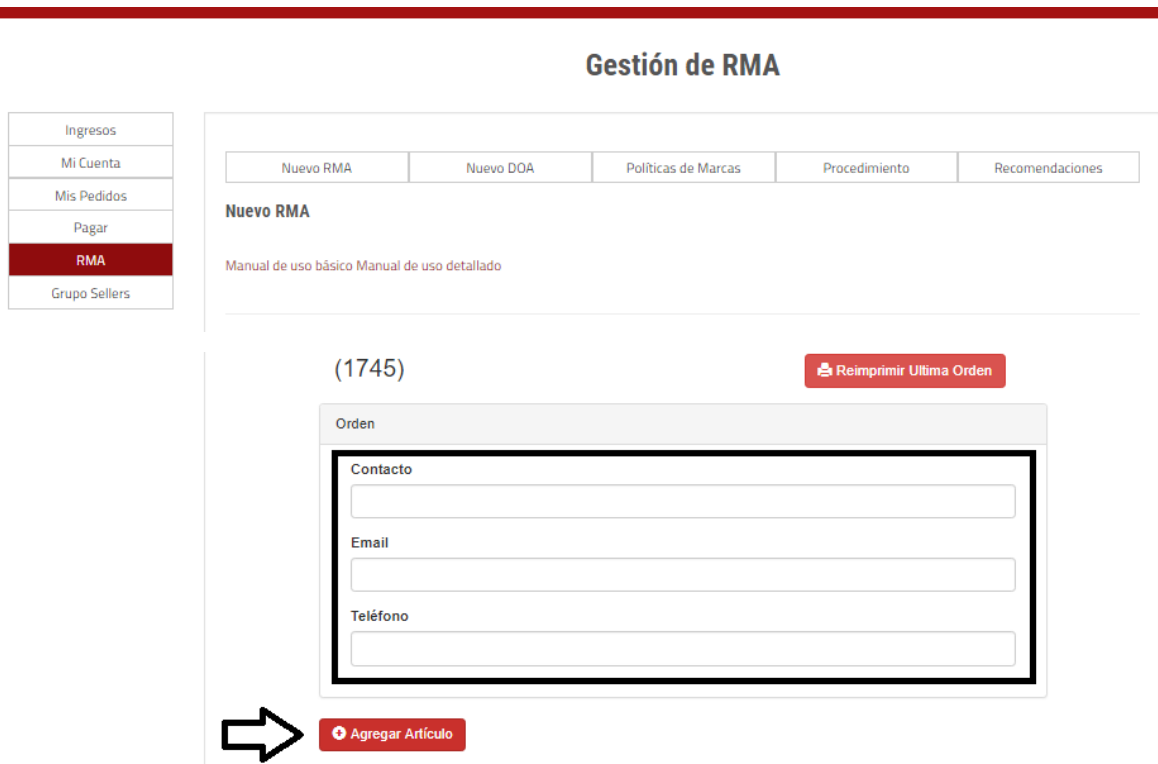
Gestión de RMA

Ingresos
Mi Cuenta
Mis Pedidos
Pagar
RMA
Grupo Sellers

Nuevo RMA | Nuevo DOA | Políticas de Marcas | Procedimiento | Recomendaciones

Nuevo RMA

Manual de uso básico Manual de uso detallado

(1745)

Reimprimir Ultima Orden

Orden

Contacto

Email

Teléfono

Agregar Artículo